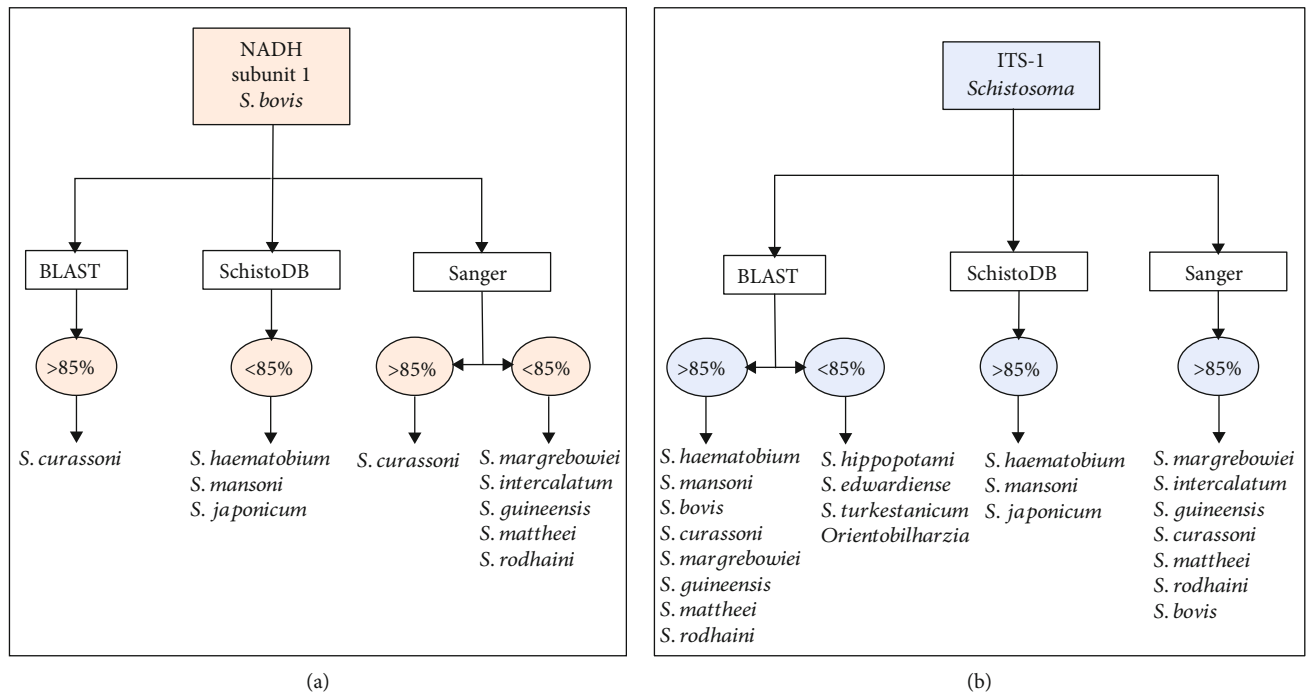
NADH subunit 1 S. bovis

BLAST

SchistoDB

Sanger

>85%

<85%

>85%

<85%

S. curassoni

S. haematobium
S. mansoni
S. japonicum

S. curassoni

S. margrebowiei
S. intercalatum
S. guineensis
S. mattheei
S. rodhaini

(a)

ITS-1 Schistosoma

BLAST

SchistoDB

Sanger

>85%

<85%

>85%

>85%

S. haematobium
S. mansoni
S. bovis
S. curassoni
S. margrebowiei
S. guineensis
S. mattheei
S. rodhaini

S. hippopotami
S. edwardiense
S. turkestanicum
Orientobilharzia

S. haematobium
S. mansoni
S. japonicum

S. margrebowiei
S. intercalatum
S. guineensis
S. curassoni
S. mattheei
S. rodhaini
S. bovis

(b)